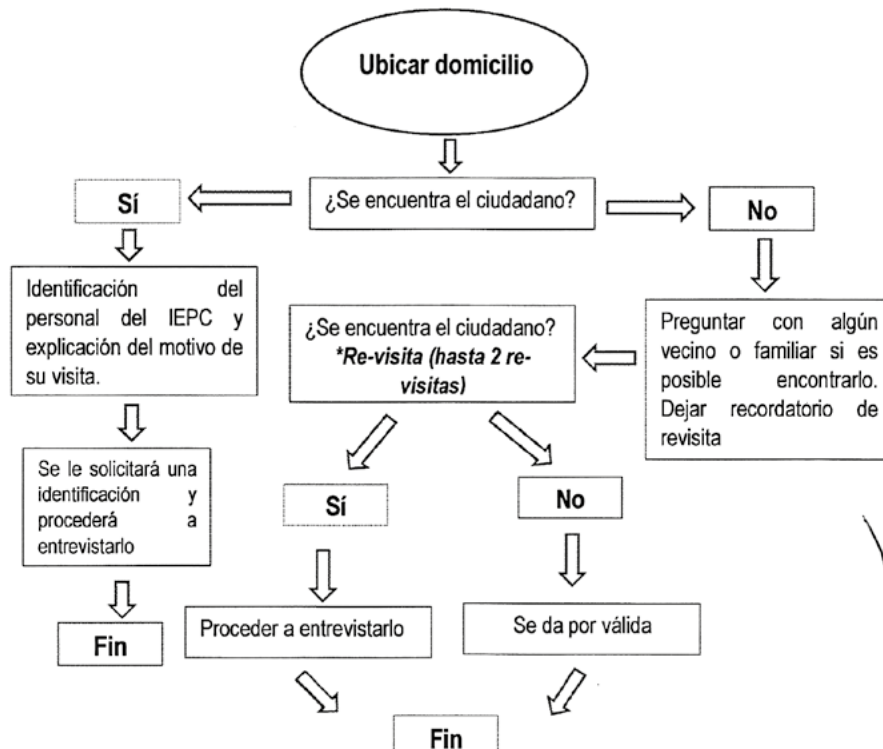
Ubicar domicilio

¿Se encuentra el ciudadano?

Sí

No

Identificación del personal del IEPC y explicación del motivo de su visita.

¿Se encuentra el ciudadano?
*Re-visita (hasta 2 re-visitas)

Preguntar con algún vecino o familiar si es posible encontrarlo. Dejar recordatorio de revisita

Se le solicitará una identificación y procederá a entrevistarlo

Sí

No

Fin

Proceder a entrevistarlo

Se da por válida

Fin